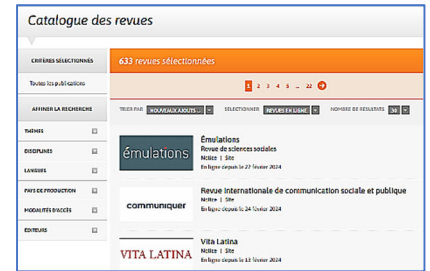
Catalogue des revues

CRITÈRES SÉLECTIONNÉS

Toutes les publications

AFFINER LA RECHERCHE

THÈMES

DISCIPLINES

LANGUES

PAYS DE PRODUCTION

MODALITÉS D'ACCÈS

ÉDITEURS

633 revues sélectionnées

1 2 3 4 5 ... 22

TRIER PAR NOUVEAUX AJOUTS SÉLECTIONNER REVUES EN LIGNE NOMBRE DE RÉSULTATS 30

émulations

Émulations
Revue de sciences sociales
Notice | Site
En ligne depuis le 27 février 2024

communiquer

Revue internationale de communication sociale et publique
Notice | Site
En ligne depuis le 24 février 2024

VITA LATINA

Vita Latina
Notice | Site
En ligne depuis le 13 février 2024